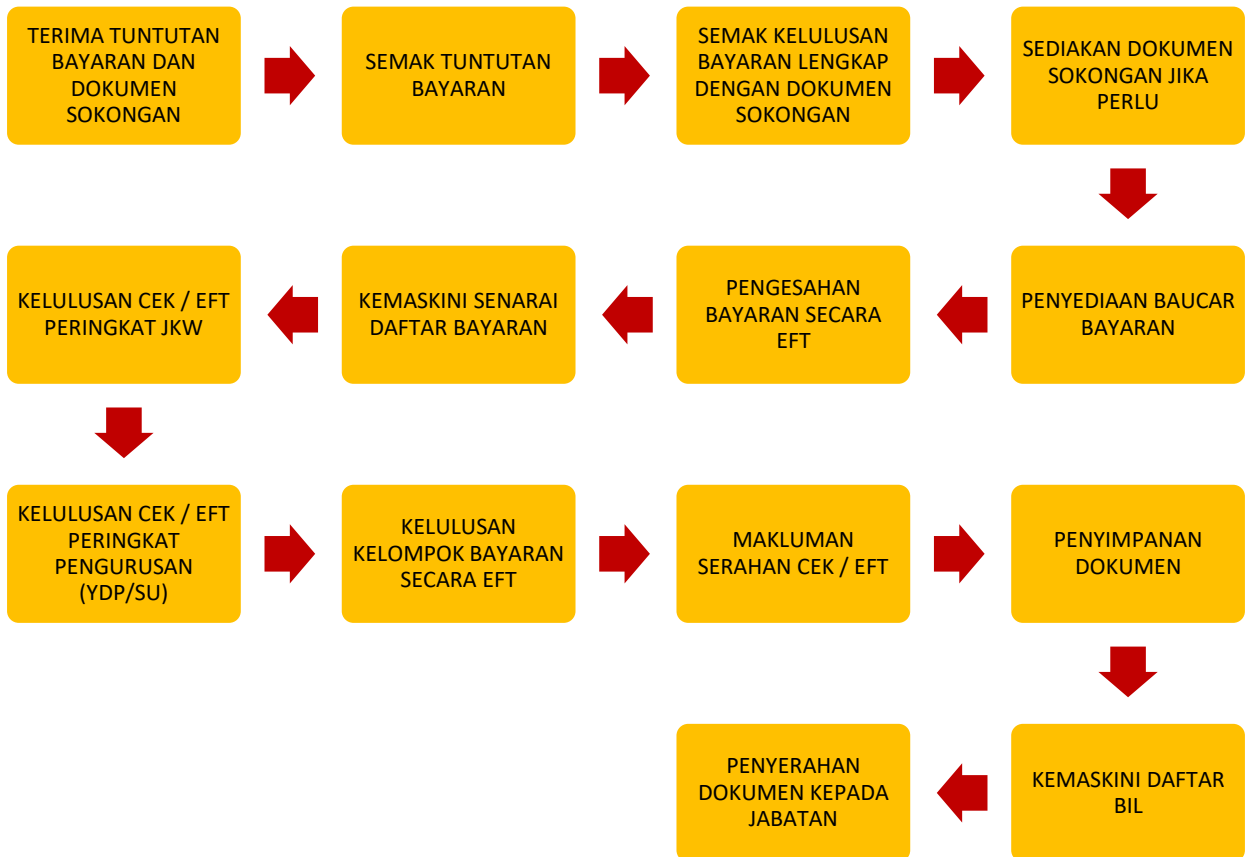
TERIMA TUNTUTAN BAYARAN DAN DOKUMEN SOKONGAN

SEMAK TUNTUTAN BAYARAN

SEMAK KELULUSAN BAYARAN LENGKAP DENGAN DOKUMEN SOKONGAN

SEDIAKAN DOKUMEN SOKONGAN JIKA PERLU

PENYEDIAAN BAUCAR BAYARAN

PENGESAHAN BAYARAN SECARA EFT

KEMASKINI SENARAI DAFTAR BAYARAN

KELULUSAN CEK / EFT PERINGKAT JKW

KELULUSAN CEK / EFT PERINGKAT PENGURUSAN (YDP/SU)

KELULUSAN KELOMPOK BAYARAN SECARA EFT

MAKLUMAN SERAHAN CEK / EFT

PENYIMPANAN DOKUMEN

KEMASKINI DAFTAR BIL

PENYERAHAN DOKUMEN KEPADA JABATAN